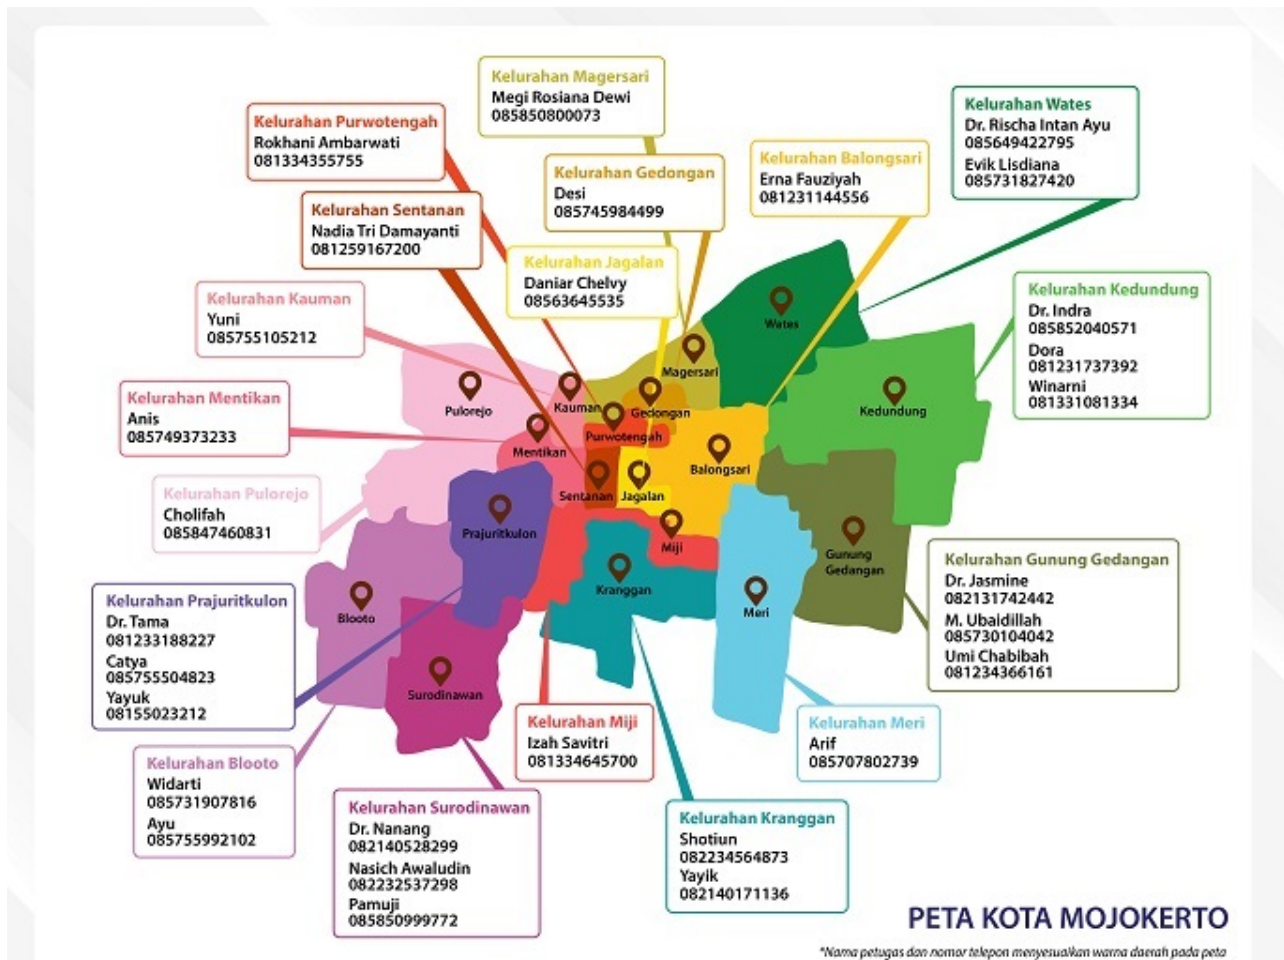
Kelurahan Magersari
Megi Rosiana Dewi
085850800073

Kelurahan Purwotengah
Rokhani Ambarwati
081334355755

Kelurahan Gedongan
Desi
085745984499

Kelurahan Balongsari
Erna Fauziyah
081231144556

Kelurahan Wates
Dr. Rischa Intan Ayu
085649422795
Evik Lisdiana
085731827420

Kelurahan Sentanan
Nadia Tri Damayanti
081259167200

Kelurahan Jagalan
Daniar Chelvy
08563645535

Kelurahan Kauman
Yuni
085755105212

Kelurahan Kedundung
Dr. Indra
085852040571
Dora
081231737392
Winarni
081331081334

Kelurahan Mentikan
Anis
085749373233

Kelurahan Pulorejo
Cholifah
085847460831

Wates
Magersari
Pulorejo
Kauman
Gedongan
Purwotengah
Kedundung
Mentikan
Balongsari
Sentanan
Jagalan
Prajuritkulon
Miji
Gunung Gedangan
Kranggan
Meri
Blooto
Surodinawan

Kelurahan Gunung Gedangan
Dr. Jasmine
082131742442
M. Ubaidillah
085730104042
Umi Chabibah
081234366161

Kelurahan Prajuritkulon
Dr. Tama
081233188227
Catya
085755504823
Yayuk
08155023212

Kelurahan Miji
Izah Savitri
081334645700

Kelurahan Meri
Arif
085707802739

Kelurahan Blooto
Widarti
085731907816
Ayu
085755992102

Kelurahan Surodinawan
Dr. Nanang
082140528299
Nasich Awaludin
082232537298
Pamuji
085850999772

Kelurahan Kranggan
Shotiun
082234564873
Yayik
082140171136

PETA KOTA MOJOKERTO
*Nama petugas dan nomor telepon menyesuaikan warna daerah pada peta